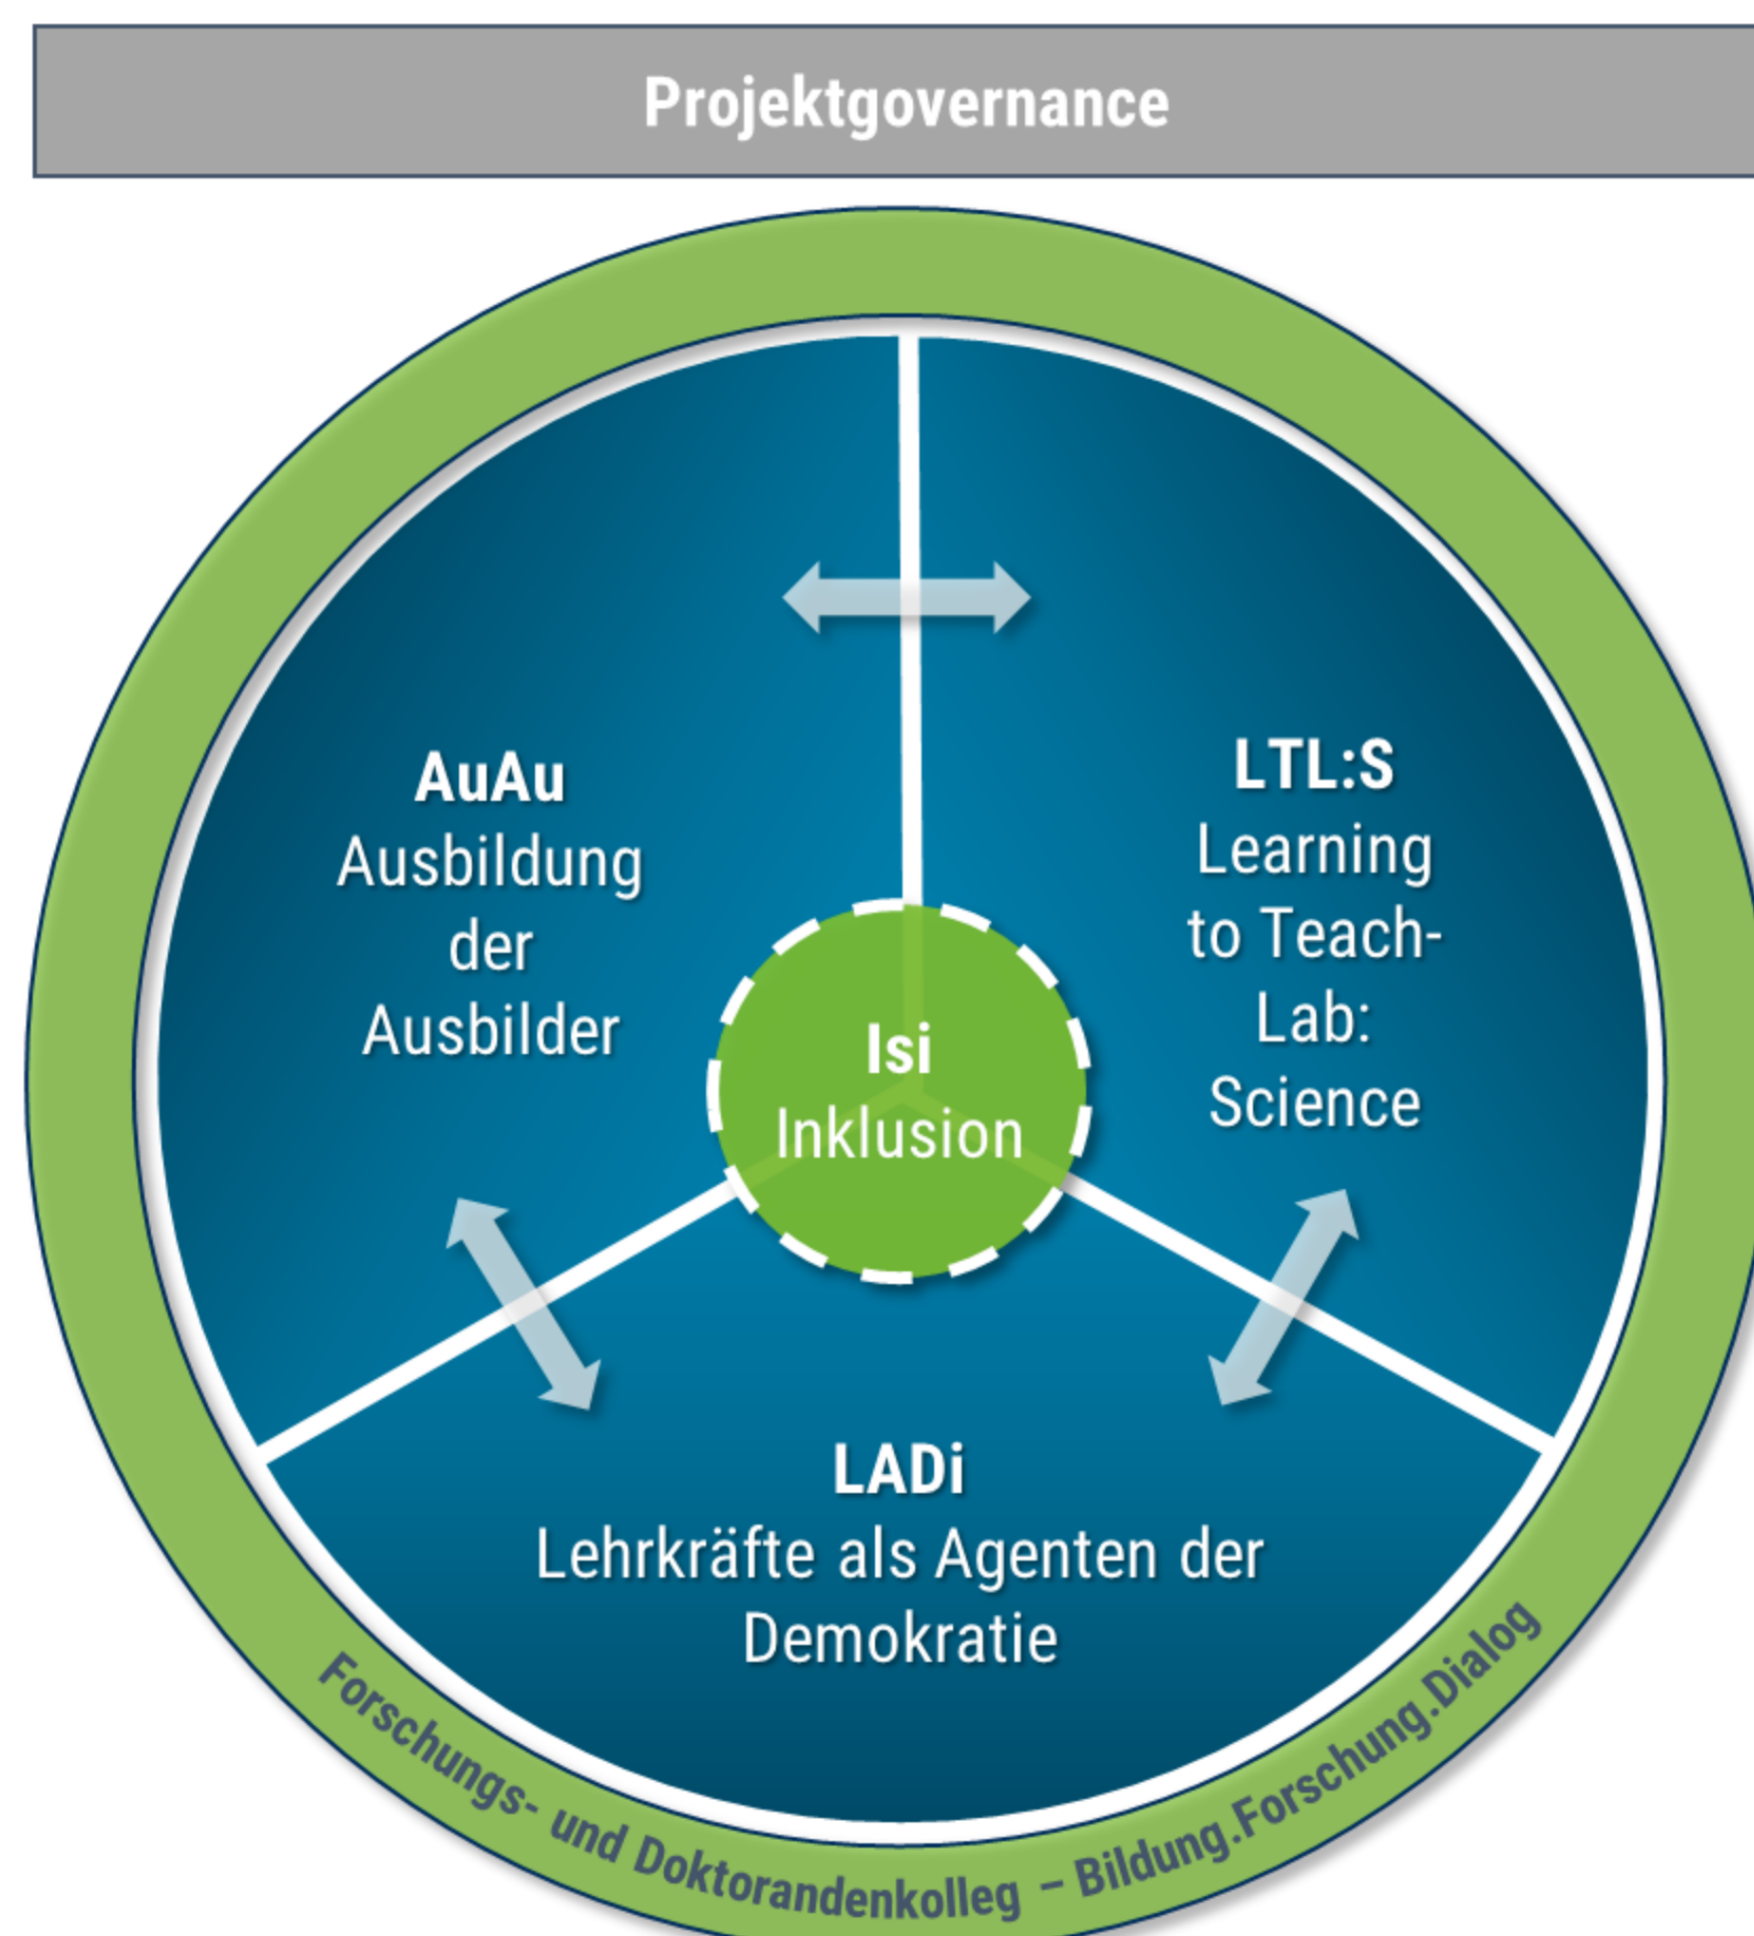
Projektgovernance

AuAu
Ausbildung der Ausbilder

LTL:S
Learning to Teach-Lab: Science

Isi
Inklusion

LADi
Lehrkräfte als Agenten der Demokratie

Forschungs- und Doktorandenkolleg – Bildung.Forschung.Dialog